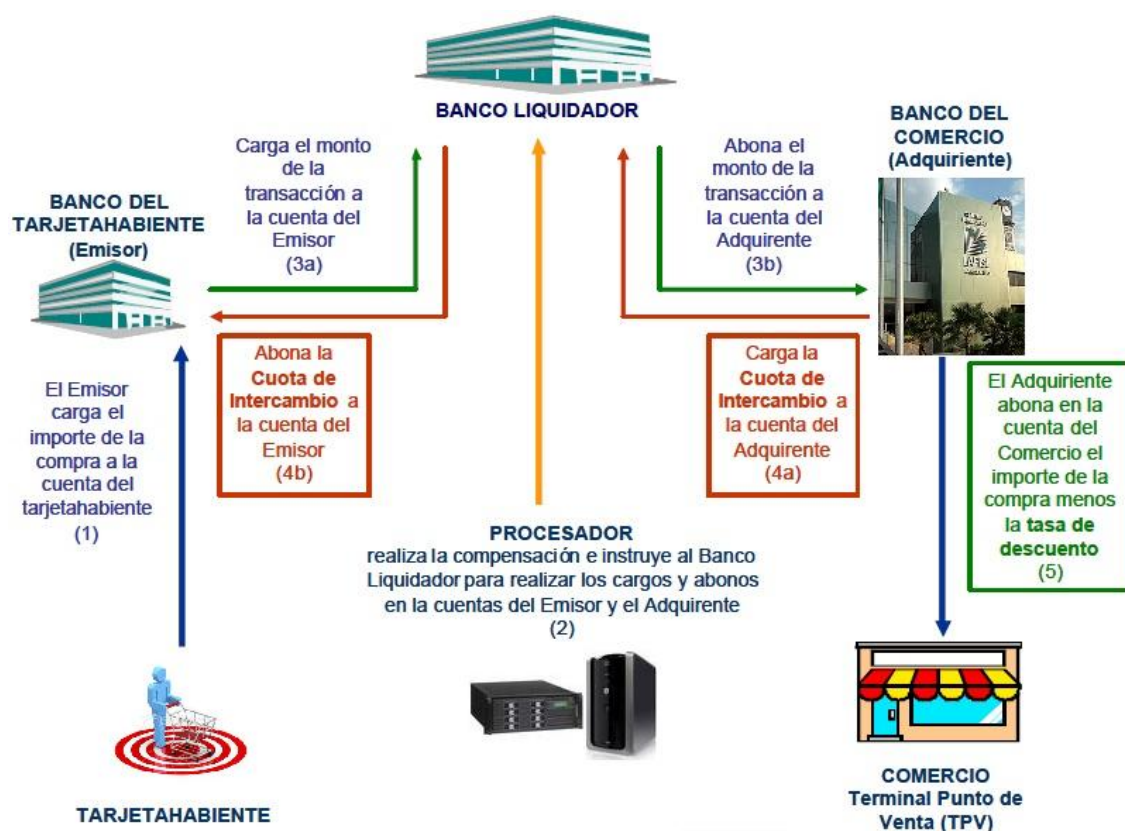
BANCO LIQUIDADOR

Carga el monto de la transacción a la cuenta del Emisor (3a)

Abona el monto de la transacción a la cuenta del Adquirente (3b)

BANCO DEL COMERCIO (Adquiriente)

BANCO DEL TARJETAHABIENTE (Emisor)

Abona la Cuota de Intercambio a la cuenta del Emisor (4b)

Carga la Cuota de Intercambio a la cuenta del Adquirente (4a)

El Emisor carga el importe de la compra a la cuenta del tarjetahabiente (1)

El Adquiriente abona en la cuenta del Comercio el importe de la compra menos la tasa de descuento (5)

PROCESADOR
realiza la compensación e instruye al Banco Liquidador para realizar los cargos y abonos en la cuentas del Emisor y el Adquirente (2)

TARJETAHABIENTE

COMERCIO
Terminal Punto de Venta (TPV)